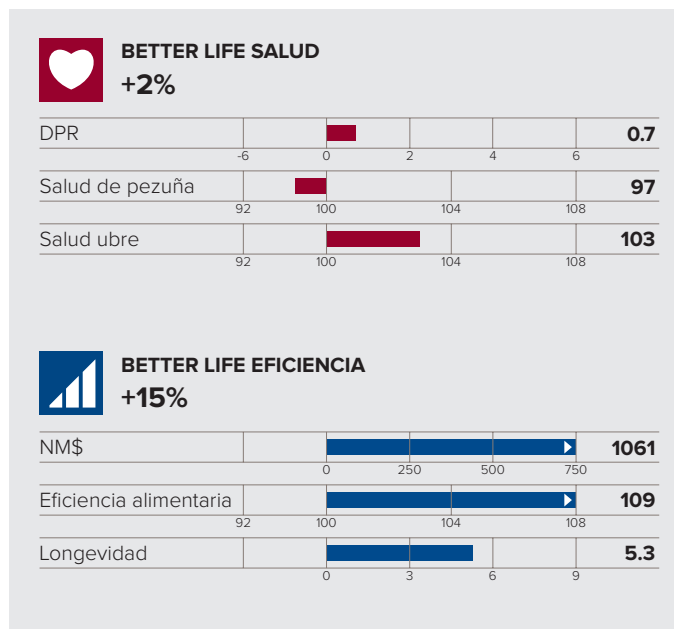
BETTER LIFE SALUD
+2%

| | | |
|---|---|---|
| DPR | -6 0 2 4 6 | 0.7 |
| Salud de pezuña | 92 100 104 108 | 97 |
| Salud ubre | 92 100 104 108 | 103 |

BETTER LIFE EFICIENCIA
+15%

| | | |
|---|---|---|
| NM$ | 0 250 500 750 | 1061 |
| Eficiencia alimentaria | 92 100 104 108 | 109 |
| Longevidad | 0 3 6 9 | 5.3 |